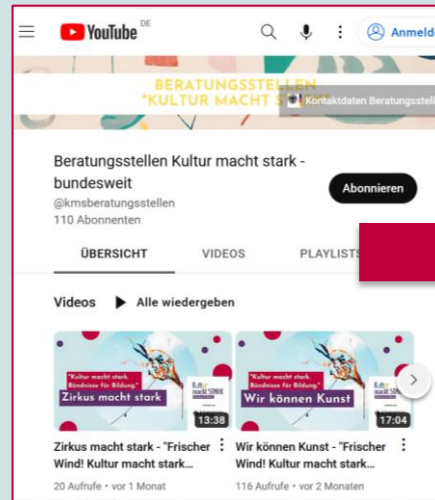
YouTube DE

Anmeld

BERATUNGSSTELLEN "KULTUR MACHT STARK"

Kontaktdaten Beratungsstell

Beratungsstellen Kultur macht stark - bundesweit

@kmsberatungsstellen

110 Abonnenten

Abonnieren

ÜBERSICHT

VIDEOS

PLAYLISTS

Videos

Alle wiedergeben

"Kultur macht stark. Bündnisse für Bildung"

Zirkus macht stark

13:38

"Kultur macht stark. Bündnisse für Bildung"

Wir können Kunst

17:04

Zirkus macht stark - "Frischer Wind! Kultur macht stark...

20 Aufrufe • vor 1 Monat

Wir können Kunst - "Frischer Wind! Kultur macht stark...

116 Aufrufe • vor 2 Monaten